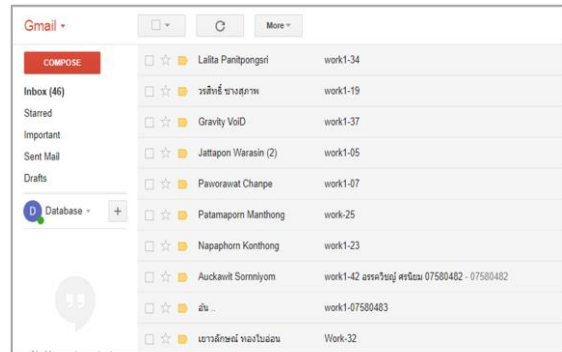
Gmail

More

COMPOSE

Inbox (46)
Starred
Important
Sent Mail
Drafts

D Database

| Sender | Subject |
|---|---|
| Lalita Panitpongsri | work1-34 |
| วรสิทธิ์ ชาวสุภาพ | work1-19 |
| Gravity VoiD | work1-37 |
| Jattapon Warasin (2) | work1-05 |
| Paworawat Chanpe | work1-07 |
| Patamaporn Manthong | work-25 |
| Napaphorn Konthong | work1-23 |
| Auckawit Sornniyom | work1-42 อรรควิชญ์ ศรนิยม 07580482 - 07580482 |
| ฮั่น .. | work1-07580483 |
| เยาวลักษณ์ ทองใบอ่อน | Work-32 |